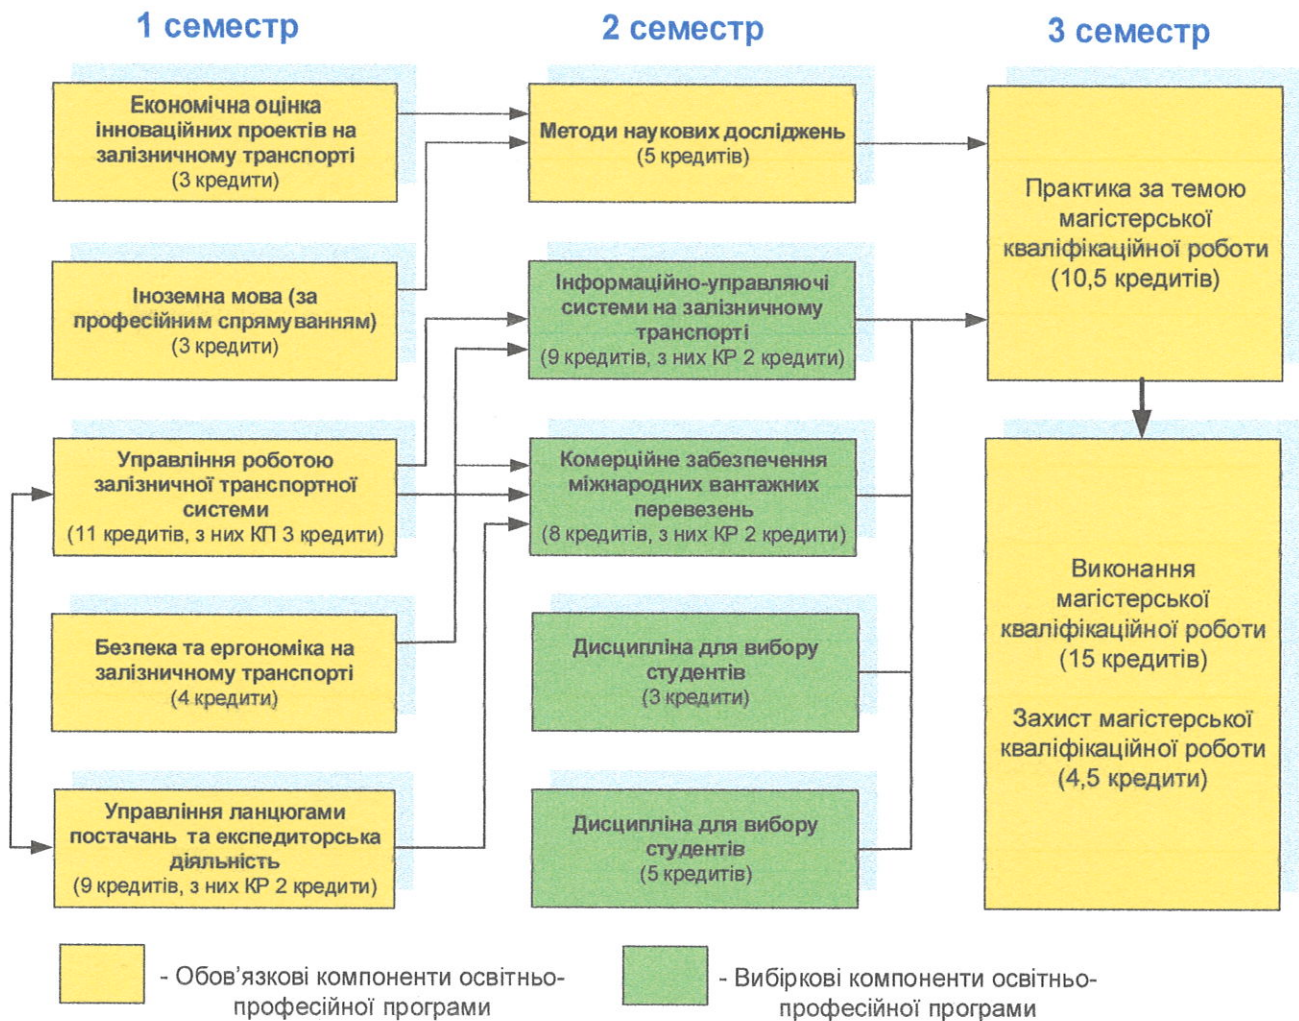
1 семестр

Економічна оцінка інноваційних проектів на залізничному транспорті (3 кредити)

Іноземна мова (за професійним спрямуванням) (3 кредити)

Управління роботою залізничної транспортної системи (11 кредитів, з них КП 3 кредити)

Безпека та ергономіка на залізничному транспорті (4 кредити)

Управління ланцюгами постачань та експедиторська діяльність (9 кредитів, з них КР 2 кредити)

2 семестр

Методи наукових досліджень (5 кредитів)

Інформаційно-управляючі системи на залізничному транспорті (9 кредитів, з них КР 2 кредити)

Комерційне забезпечення міжнародних вантажних перевезень (8 кредитів, з них КР 2 кредити)

Дисципліна для вибору студентів (3 кредити)

Дисципліна для вибору студентів (5 кредитів)

3 семестр

Практика за темою магістерської кваліфікаційної роботи (10,5 кредитів)

Виконання магістерської кваліфікаційної роботи (15 кредитів)

Захист магістерської кваліфікаційної роботи (4,5 кредити)

- Обов'язкові компоненти освітньо-професійної програми

- Вибіркові компоненти освітньо-професійної програми